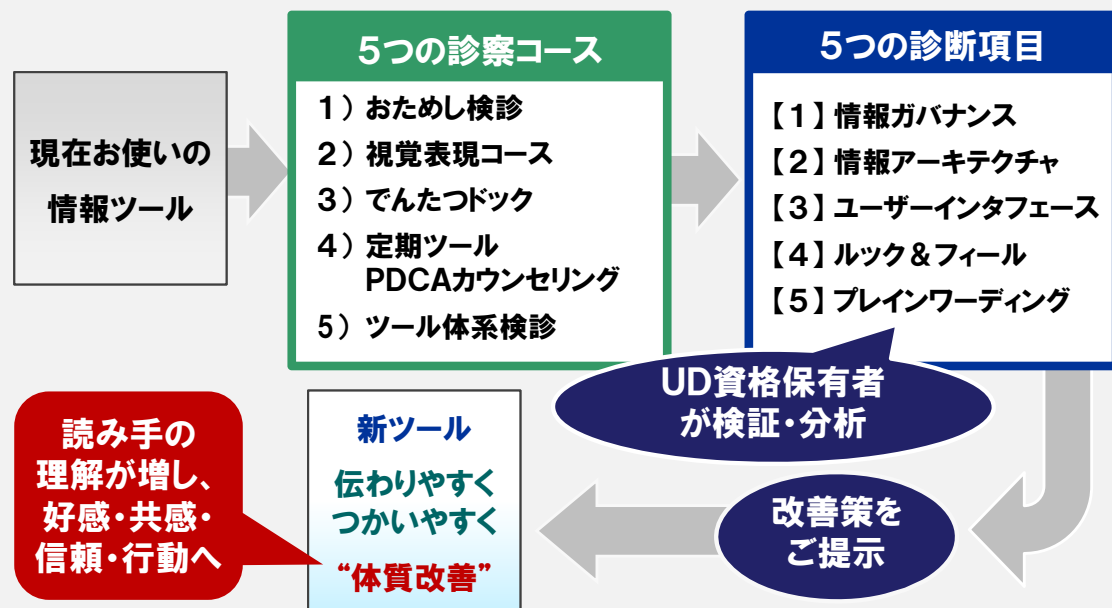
現在お使いの情報ツール

5つの診察コース

1）おためし検診
2）視覚表現コース
3）でんたつドック
4）定期ツール PDCAカウンセリング
5）ツール体系検診

5つの診断項目

【1】情報ガバナンス
【2】情報アーキテクチャ
【3】ユーザーインタフェース
【4】ルック＆フィール
【5】プレインワーディング

UD資格保有者が検証・分析

改善策をご提示

新ツール

伝わりやすく つかいやすく

“体質改善”

読み手の理解が増し、好感・共感・信頼・行動へ